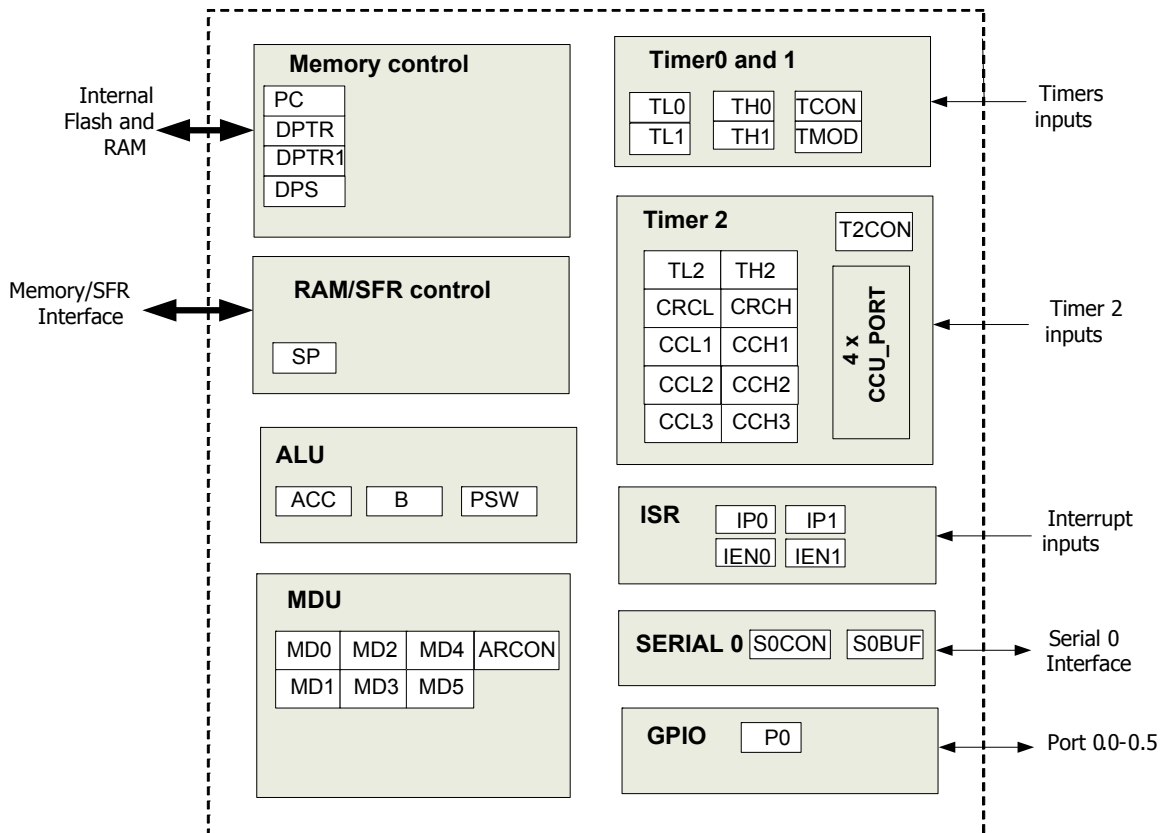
Internal Flash and RAM

Memory control

PC
DPTR
DPTR1
DPS

Memory/SFR Interface

RAM/SFR control

SP

ALU

ACC
B
PSW

MDU

| MD0 | MD2 | MD4 | ARCON |
|---|---|---|---|
| MD1 | MD3 | MD5 | |

Timer0 and 1

| TL0 | TH0 | TCON |
|---|---|---|
| TL1 | TH1 | TMOD |

Timers inputs

Timer 2

T2CON

| TL2 | TH2 |
|---|---|
| CRCL | CRCH |
| CCL1 | CCH1 |
| CCL2 | CCH2 |
| CCL3 | CCH3 |

4 x CCU_PORT

Timer 2 inputs

ISR

| IP0 | IP1 |
|---|---|
| IEN0 | IEN1 |

Interrupt inputs

SERIAL 0 S0CON S0BUF

Serial 0 Interface

GPIO P0

Port 0.0-0.5